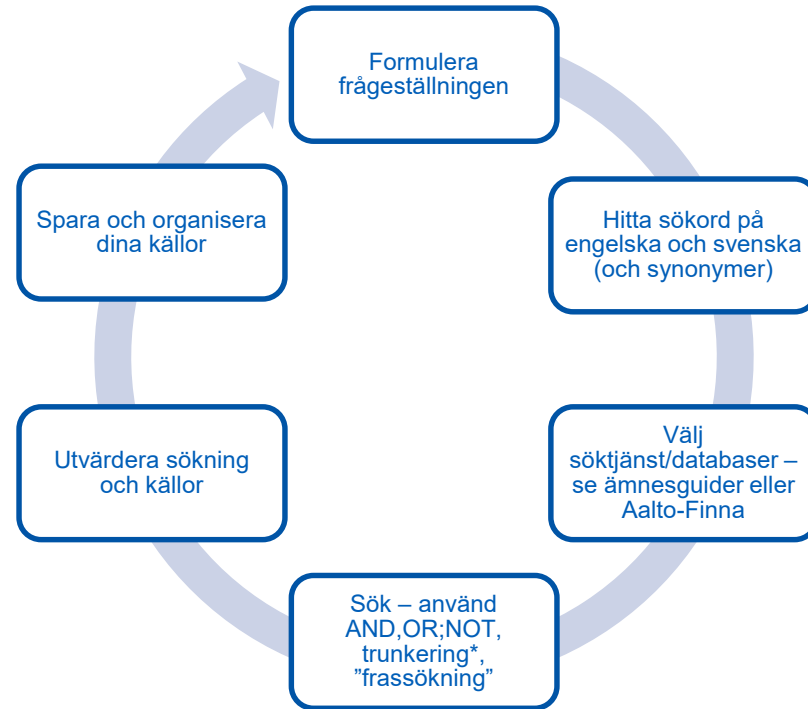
Formulera frågeställningen

Hitta sökord på engelska och svenska (och synonymer)

Välj söktjänst/databaser – se ämnesguider eller Aalto-Finna

Sök – använd AND,OR;NOT, trunkering*, ”frassökning”

Utvärdera sökning och källor

Spara och organisera dina källor